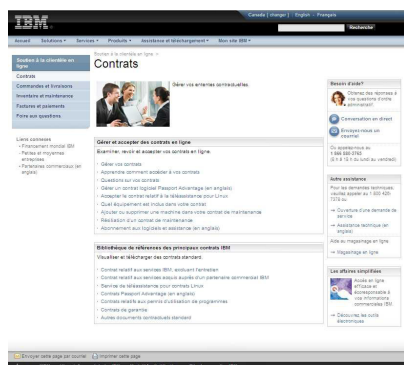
IBM

Canada [ changer ] English Français

Rechercher

Accueil Solutions Services Produits Assistance et téléchargement Mon site IBM

Soutien à la clientèle en ligne

Contrats

Commandes et livraisons

Inventaire et maintenance

Factures et paiements

Foire aux questions

Liens connexes

Financement mondial IBM

Petites et moyennes entreprises

Partenaires commerciaux (en anglais)

Soutien à la clientèle en ligne >

Contrats

Gérer vos ententes commerciales.

Gérer et accepter des contrats en ligne

Examiner, revoir et accepter vos contrats en ligne.

Gérer vos contrats

Apprendre comment accéder à vos contrats

Questions sur vos contrats

Gérer un contrat logiciel Passport Advantage (en anglais)

Accepter le contrat relatif à la téléassistance pour Linux

Quel équipement est inclus dans votre contrat

Ajouter ou supprimer une machine dans votre contrat de maintenance

Résiliation d'un contrat de maintenance

Abonnement aux logiciels et assistance (en anglais)

Bibliothèque de références des principaux contrats IBM

Visualiser et télécharger des contrats standard.

Contrat relatif aux services IBM, ententent familiales

Contrat relatif aux services acquis auprès d'un partenaire commercial IBM

Service de téléassistance pour contrats Linux

Contrats Passport Advantage (en anglais)

Contrats relatifs aux permis d'utilisation de programmes

Contrats de garantie

Autres documents contractuels standard

Besoin d'aide?

Obtenez des réponses à vos questions d'ordre commercial!

Conversation en direct

Envoyez-nous un courriel

Ou appelez-nous au 1 866 580-3763 (8 h à 19 h du lundi au vendredi)

Autre assistance

Pour les demandes techniques, veuillez appeler au 1 800 426-7378 ou:

Ouverture d'une demande de service

Assistance technique (en anglais)

Aide au magasinage en ligne

Magasinage en ligne

Les affaires simplifiées

Accès en ligne efficace et personnalisable à vos informations commerciales IBM.

Découvrez les outils électroniques

Envoyer cette page par courriel   Imprimer cette page